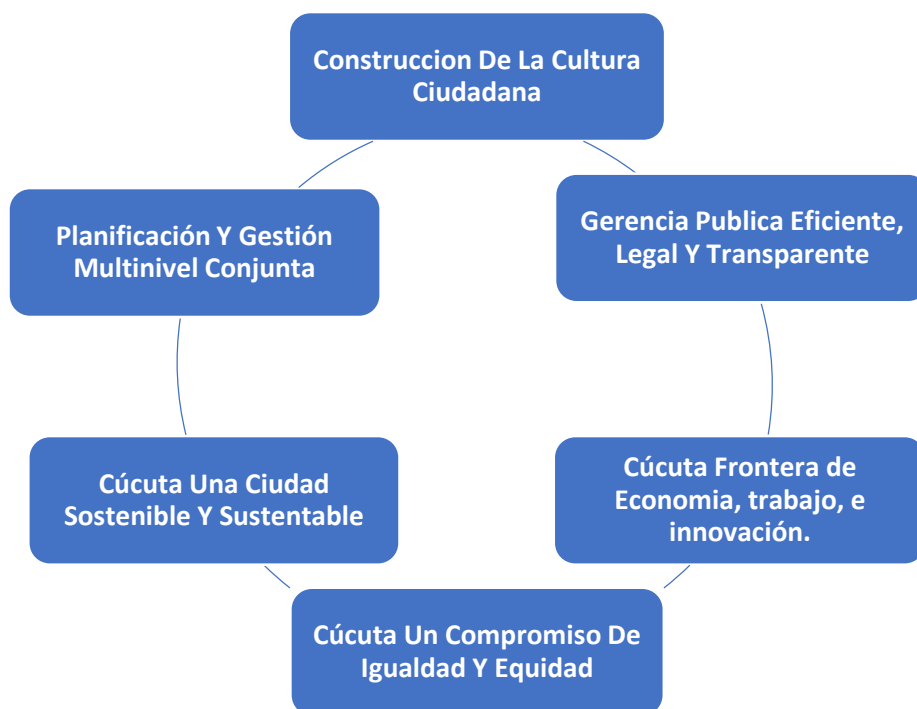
Construccion De La Cultura Ciudadana

Gerencia Publica Eficiente, Legal Y Transparente

Cúcuta Frontera de Economia, trabajo, e innovación.

Cúcuta Un Compromiso De Igualdad Y Equidad

Cúcuta Una Ciudad Sostenible Y Sustentable

Planificación Y Gestión Multinivel Conjunta